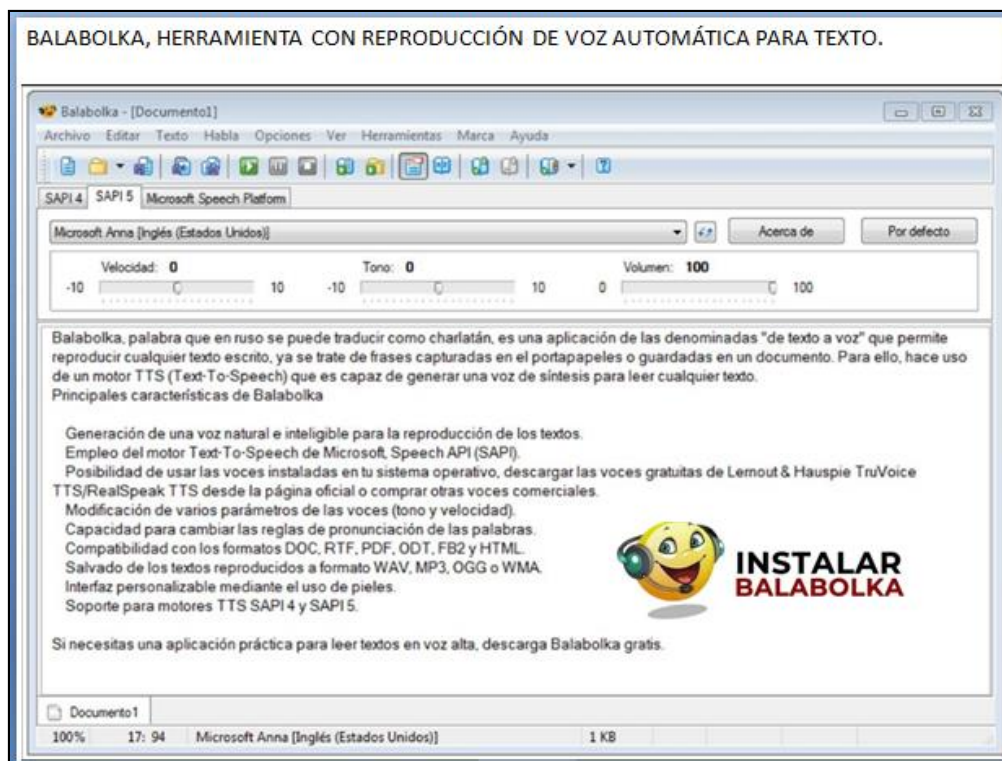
BALABOLKA, HERRAMIENTA CON REPRODUCCIÓN DE VOZ AUTOMÁTICA PARA TEXTO.

Balabolka - [Documento1]

Archivo Editar Texto Habla Opciones Ver Herramientas Marca Ayuda

SAPI 4 SAPI 5 Microsoft Speech Platform

Microsoft Anna [Inglés (Estados Unidos)]

Acerca de

Por defecto

Velocidad: 0
-10 10

Tono: 0
-10 10

Volumen: 100
0 100

Balabolka, palabra que en ruso se puede traducir como charlatán, es una aplicación de las denominadas "de texto a voz" que permite reproducir cualquier texto escrito, ya se trate de frases capturadas en el portapapeles o guardadas en un documento. Para ello, hace uso de un motor TTS (Text-To-Speech) que es capaz de generar una voz de síntesis para leer cualquier texto.
Principales características de Balabolka

Generación de una voz natural e inteligible para la reproducción de los textos.
Empleo del motor Text-To-Speech de Microsoft, Speech API (SAPI).
Posibilidad de usar las voces instaladas en tu sistema operativo, descargar las voces gratuitas de Lernout & Hauspie TruVoice TTS/RealSpeak TTS desde la página oficial o comprar otras voces comerciales.
Modificación de varios parámetros de las voces (tono y velocidad).
Capacidad para cambiar las reglas de pronunciación de las palabras.
Compatibilidad con los formatos DOC, RTF, PDF, ODT, FB2 y HTML.
Salvado de los textos reproducidos a formato WAV, MP3, OGG o WMA.
Interfaz personalizable mediante el uso de pieles.
Soporte para motores TTS SAPI 4 y SAPI 5.

INSTALAR
BALABOLKA

Si necesitas una aplicación práctica para leer textos en voz alta, descarga Balabolka gratis.

Documento1

100% 17: 94 Microsoft Anna [Inglés (Estados Unidos)] 1 KB